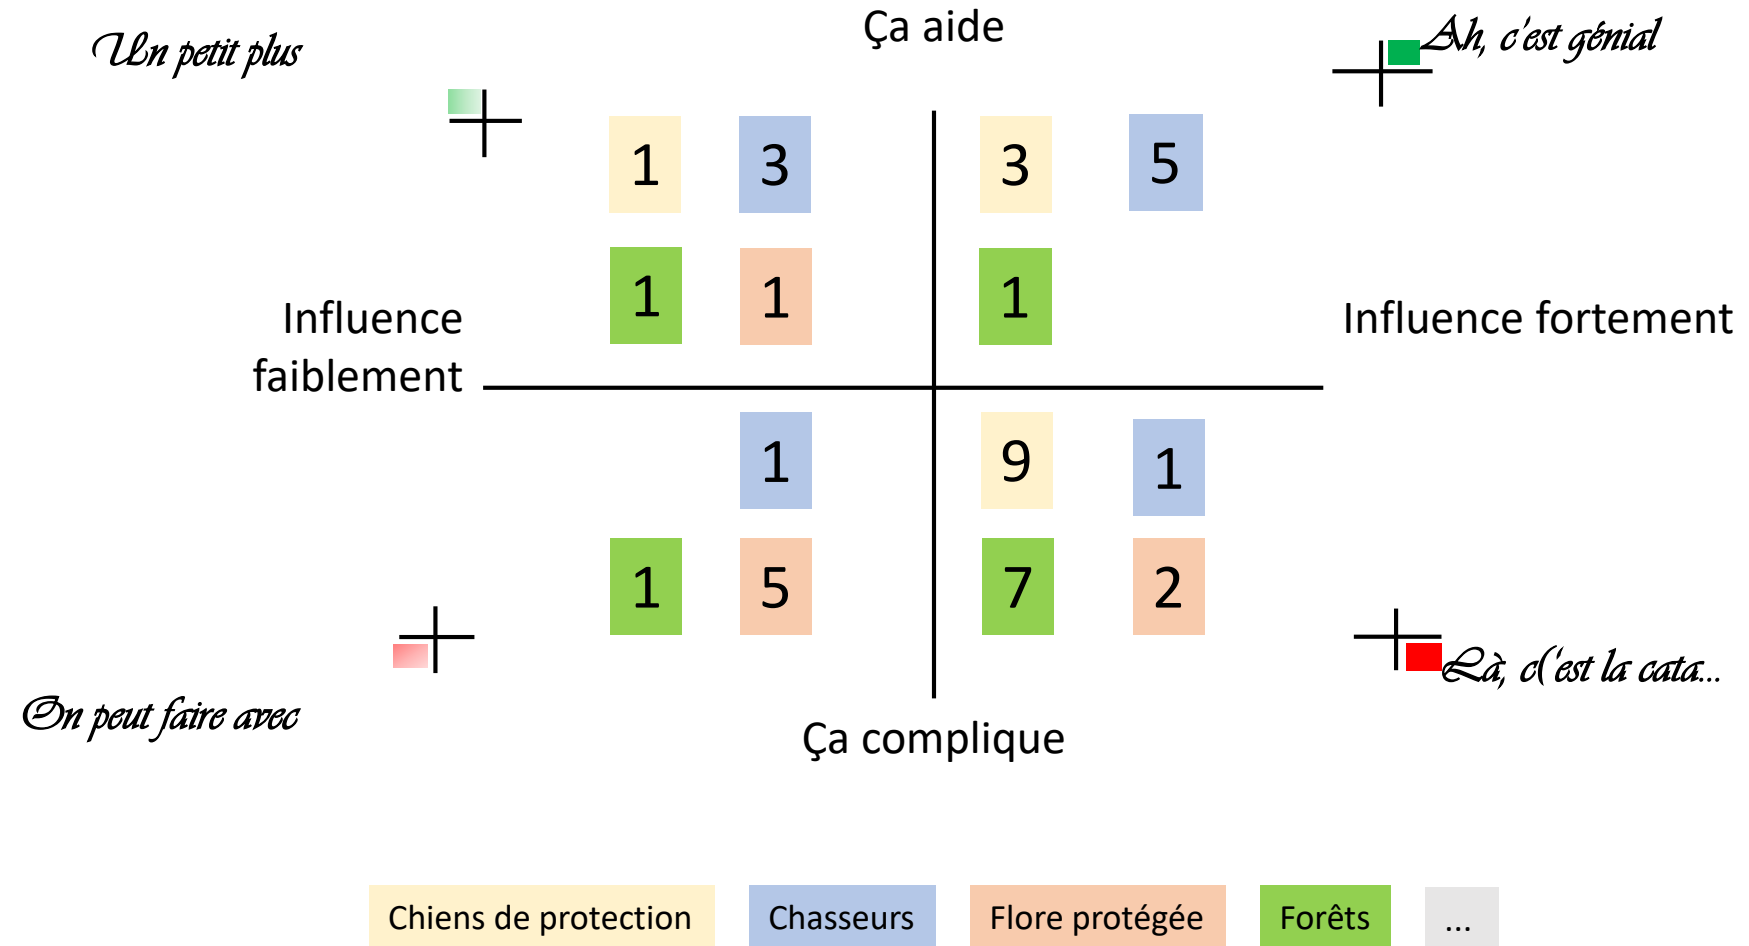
Un petit plus

Ça aide

Ah, c'est génial

1 3 3 5

1 1 1

Influence faiblement

Influence fortement

1 9 1

1 5 7 2

Là, c'est la cata...

On peut faire avec

Ça complique

Chiens de protection
Chasseurs
Flore protégée
Forêts
...